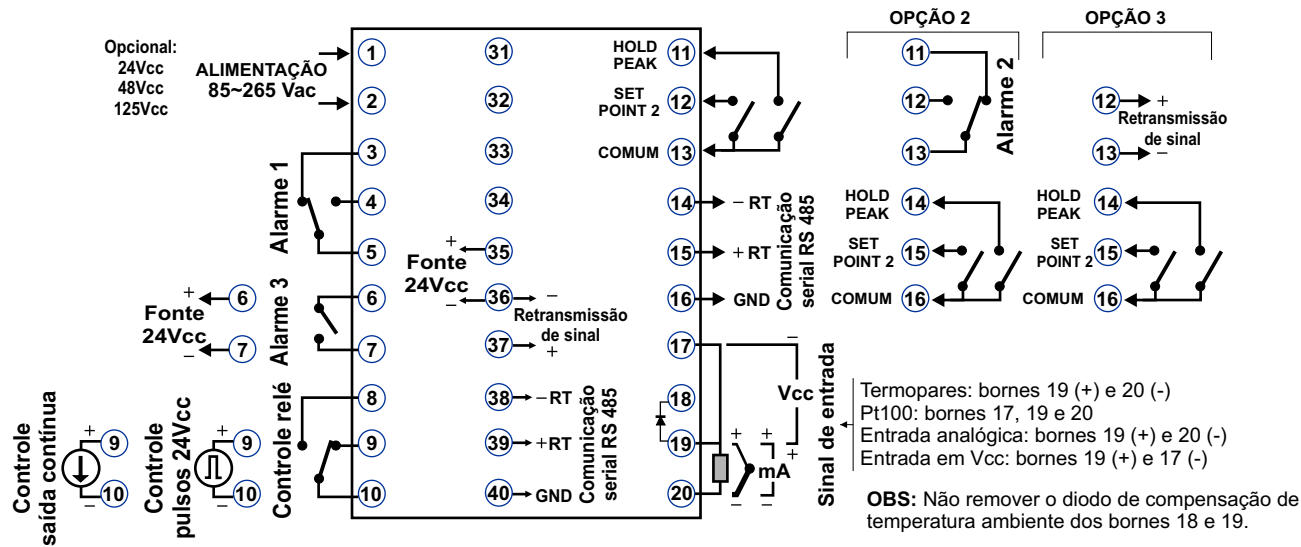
OPÇÃO 2

OPÇÃO 3

Opcional:
24Vcc
48Vcc
125Vcc

ALIMENTAÇÃO
85~265 Vac

1 2 3 4 5 6 7 8 9 10

31 32 33 34 35 36 37 38 39 40

HOLD PEAK 11
SET POINT 2 12
COMUM 13

11 12 13 Alarme 2

12 + Retransmissão de sinal 13 −

Alarme 1

14 − RT
15 + RT
16 GND
Comunicação serial RS 485

HOLD PEAK 14
SET POINT 2 15
COMUM 16

HOLD PEAK 14
SET POINT 2 15
COMUM 16

+ 35 Fonte 24Vcc

Fonte 24Vcc + 6 − 7

Alarme 3

36 − Retransmissão de sinal 37 +

17 18 19 20

38 −RT
39 +RT
40 GND
Comunicação serial RS 485

Controle relé

Controle saída contínua + 9 − 10

Controle pulsos 24Vcc + 9 − 10

Vcc
mA

Sinal de entrada

Termopares: bornes 19 (+) e 20 (-)
Pt100: bornes 17, 19 e 20
Entrada analógica: bornes 19 (+) e 20 (-)
Entrada em Vcc: bornes 19 (+) e 17 (-)

OBS: Não remover o diodo de compensação de temperatura ambiente dos bornes 18 e 19.